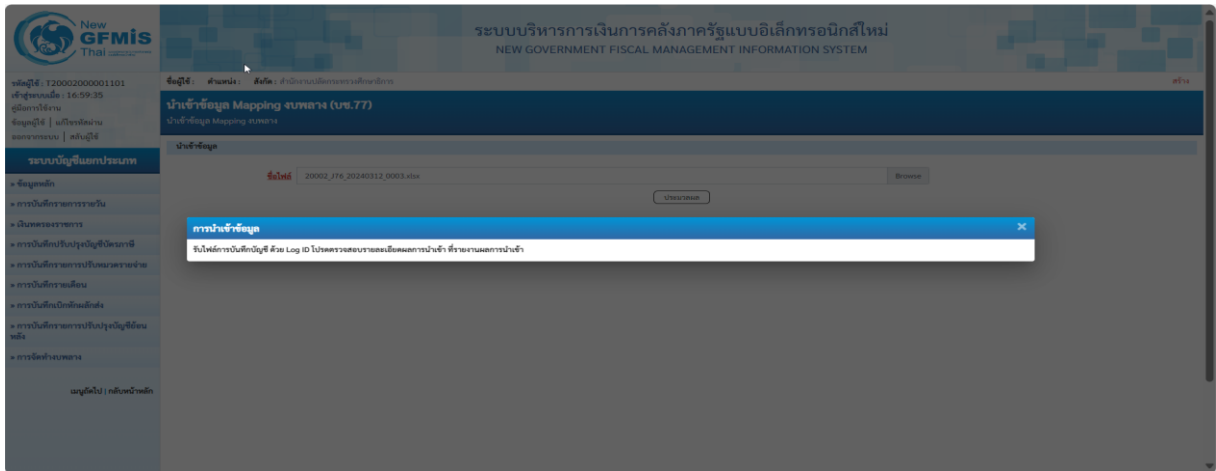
New GFMIS Thai

ระบบบริหารการเงินการคลังภาครัฐแบบอิเล็กทรอนิกส์ใหม่
NEW GOVERNMENT FISCAL MANAGEMENT INFORMATION SYSTEM

รหัสผู้ใช้ : T20002000001101
เข้าสู่ระบบเมื่อ : 16:59:35
คู่มือการใช้งาน
ข้อมูลผู้ใช้ | แก้ไขรหัสผ่าน
ออกจากระบบ | สลับผู้ใช้

ระบบบัญชีแยกประเภท

» ข้อมูลหลัก
» การบันทึกรายการรายวัน
» เงินทดรองราชการ
» การบันทึกปรับปรุงบัญชีบัตรภาษี
» การบันทึกรายการปรับหมวดรายจ่าย
» การบันทึกรายเดือน
» การบันทึกเบิกหักผลักส่ง
» การบันทึกรายการปรับปรุงบัญชีย้อนหลัง
» การจัดทำงบทดลอง

เมนูถัดไป | กลับหน้าหลัก

ชื่อผู้ใช้ : ตำแหน่ง : สังกัด : สำนักงานปลัดกระทรวงศึกษาธิการ

สร้าง

นำเข้าข้อมูล Mapping งบทดลอง (บช.77)
นำเข้าข้อมูล Mapping งบทดลอง

นำเข้าข้อมูล

ชื่อไฟล์ 20002_J76_20240312_0003.xlsx Browse

ประมวลผล

การนำเข้าข้อมูล ×
รับไฟล์การบันทึกบัญชี ด้วย Log ID โปรดตรวจสอบรายละเอียดผลการนำเข้า ที่รายงานผลการนำเข้า